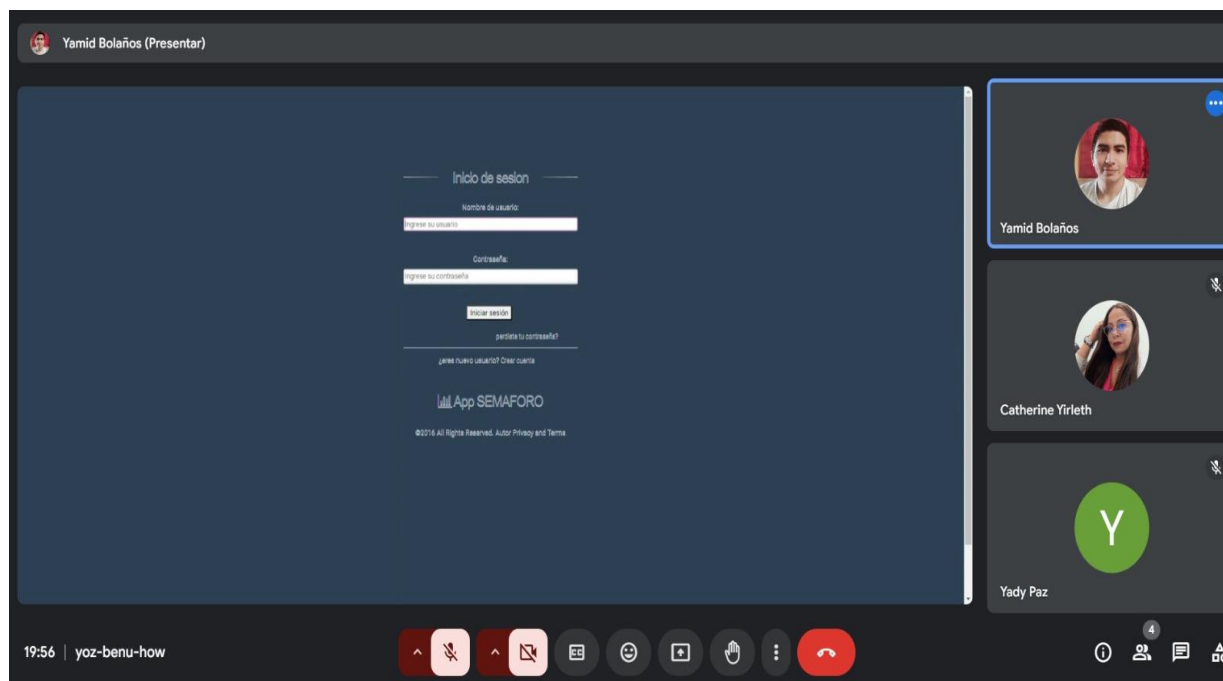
Yamid Bolaños (Presentar)

Inicio de sesion

Nombre de usuario:

Ingrese su usuario

Contraseña:

Ingrese su contraseña

Iniciar sesión

perdiste tu contraseña?

¿eres nuevo usuario? Crear cuenta

App SEMAFORO

©2016 All Rights Reserved. Autor Privacy and Terms

Yamid Bolaños

Catherine Yirleth

Y

Yady Paz

19:56 | yoz-benu-how

4